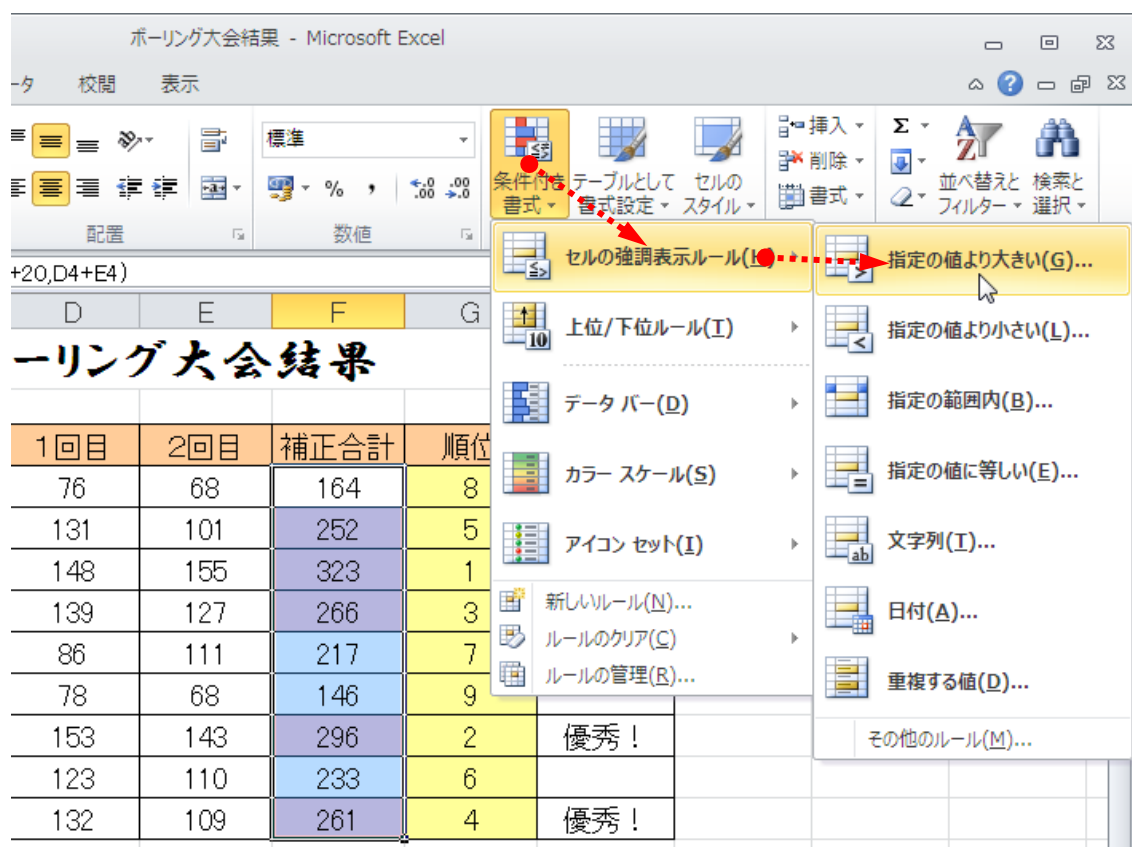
ボーリング大会結果 - Microsoft Excel

ータ　校閲　表示

標準

配置　数値

条件付き書式　テーブルとして書式設定　セルのスタイル

挿入　削除　書式

並べ替えとフィルター　検索と選択

+20,D4+E4)

セルの強調表示ルール(H)
上位/下位ルール(T)
データ バー(D)
カラー スケール(S)
アイコン セット(I)
新しいルール(N)...
ルールのクリア(C)
ルールの管理(R)...

指定の値より大きい(G)...
指定の値より小さい(L)...
指定の範囲内(B)...
指定の値に等しい(E)...
文字列(T)...
日付(A)...
重複する値(D)...
その他のルール(M)...

ーリング大会結果

| D | E | F | G |
|---|---|---|---|
| 1回目 | 2回目 | 補正合計 | 順位 |
| 76 | 68 | 164 | 8 |
| 131 | 101 | 252 | 5 |
| 148 | 155 | 323 | 1 |
| 139 | 127 | 266 | 3 |
| 86 | 111 | 217 | 7 |
| 78 | 68 | 146 | 9 |
| 153 | 143 | 296 | 2 | 優秀！ |
| 123 | 110 | 233 | 6 |
| 132 | 109 | 261 | 4 | 優秀！ |